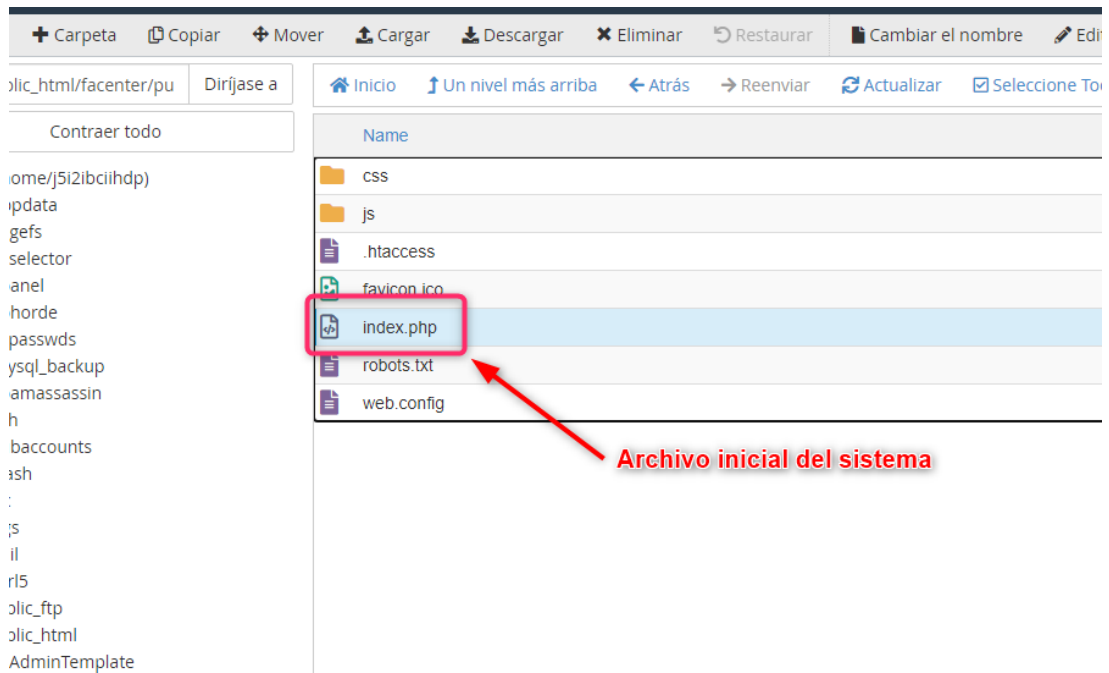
+ Carpeta Copiar Mover Cargar Descargar ✖ Eliminar Restaurar Cambiar el nombre Edit

blic_html/facenter/pu Diríjase a

Contraer todo

ome/j5i2ibciihdp)
pdata
gefs
selector
anel
horde
passwds
ysql_backup
amassassin
h
baccounts
ash
:
js
il
rl5
blic_ftp
blic_html
AdminTemplate

Inicio Un nivel más arriba Atrás Reenviar Actualizar Seleccione To

Name

css
js
.htaccess
favicon.ico
index.php
robots.txt
web.config

Archivo inicial del sistema